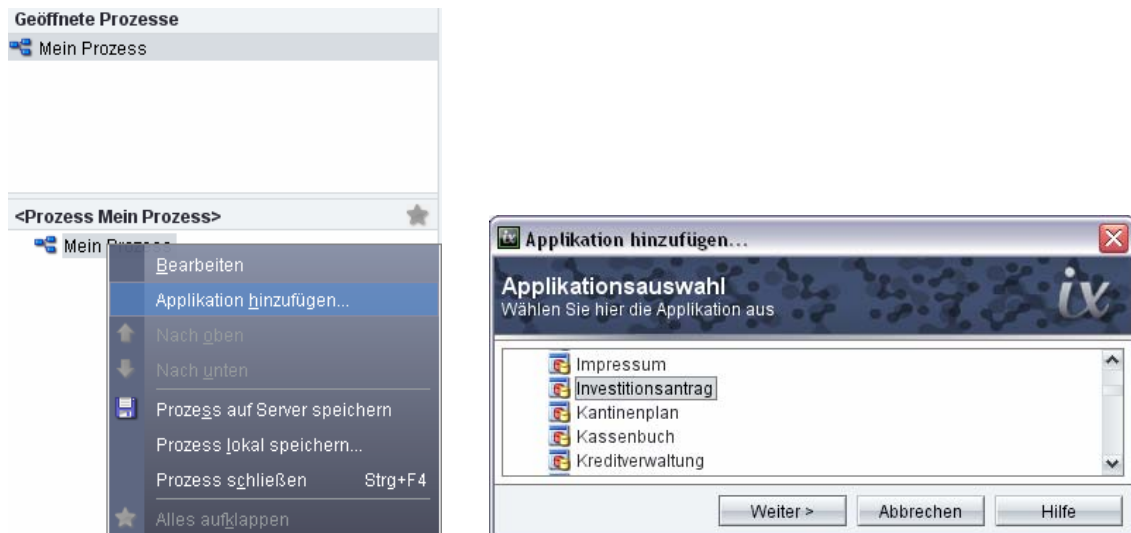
Geöffnete Prozesse
Mein Prozess

<Prozess Mein Prozess>
Mein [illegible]

Bearbeiten
Applikation hinzufügen...
Nach oben
Nach unten
Prozess auf Server speichern
Prozess lokal speichern...
Prozess schließen Strg+F4
Alles aufklappen

Applikation hinzufügen...
Applikationsauswahl
Wählen Sie hier die Applikation aus
ix

Impressum
Investitionsantrag
Kantinenplan
Kassenbuch
Kreditverwaltung

Weiter >
Abbrechen
Hilfe